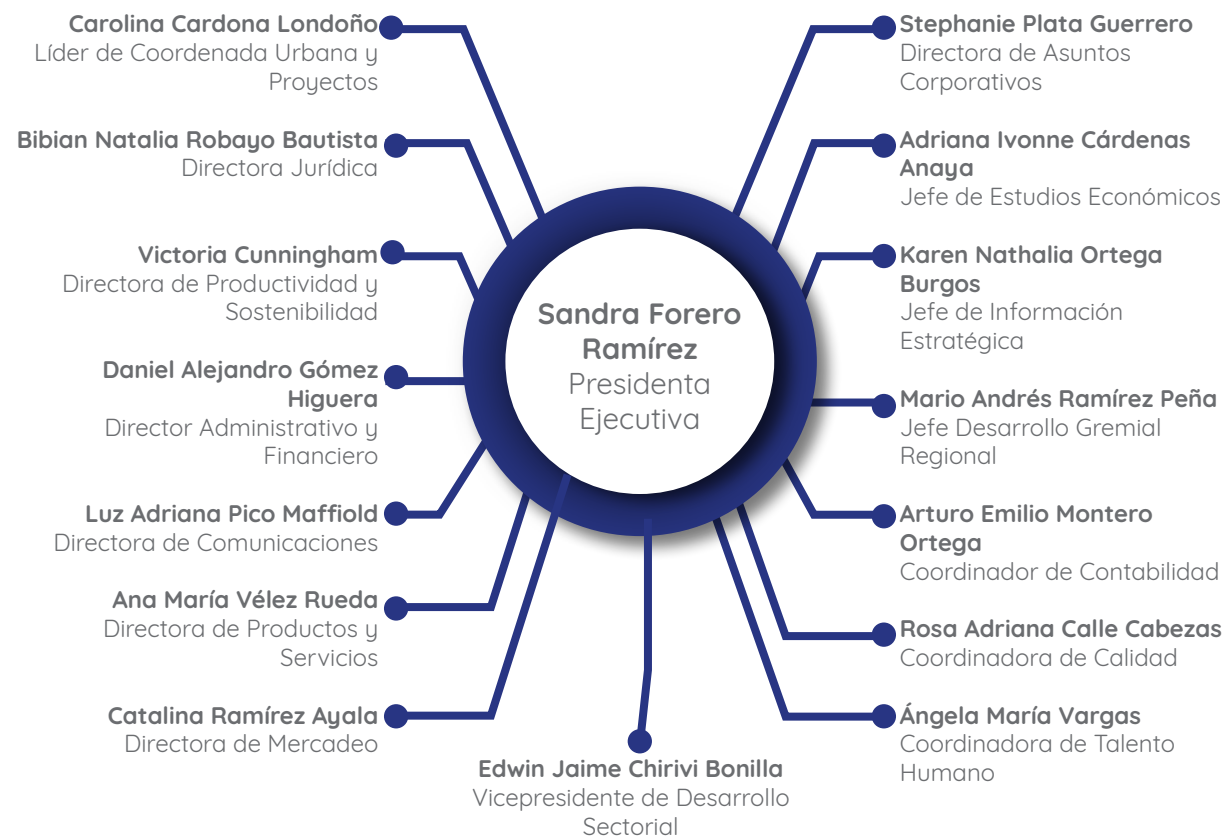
Sandra Forero Ramírez
Presidenta Ejecutiva

Carolina Cardona Londoño
Líder de Coordenada Urbana y Proyectos

Bibian Natalia Robayo Bautista
Directora Jurídica

Victoria Cunningham
Directora de Productividad y Sostenibilidad

Daniel Alejandro Gómez Higuera
Director Administrativo y Financiero

Luz Adriana Pico Maffiold
Directora de Comunicaciones

Ana María Vélez Rueda
Directora de Productos y Servicios

Catalina Ramírez Ayala
Directora de Mercadeo

Edwin Jaime Chirivi Bonilla
Vicepresidente de Desarrollo Sectorial

Stephanie Plata Guerrero
Directora de Asuntos Corporativos

Adriana Ivonne Cárdenas Anaya
Jefe de Estudios Económicos

Karen Nathalia Ortega Burgos
Jefe de Información Estratégica

Mario Andrés Ramírez Peña
Jefe Desarrollo Gremial Regional

Arturo Emilio Montero Ortega
Coordinador de Contabilidad

Rosa Adriana Calle Cabezas
Coordinadora de Calidad

Ángela María Vargas
Coordinadora de Talento Humano